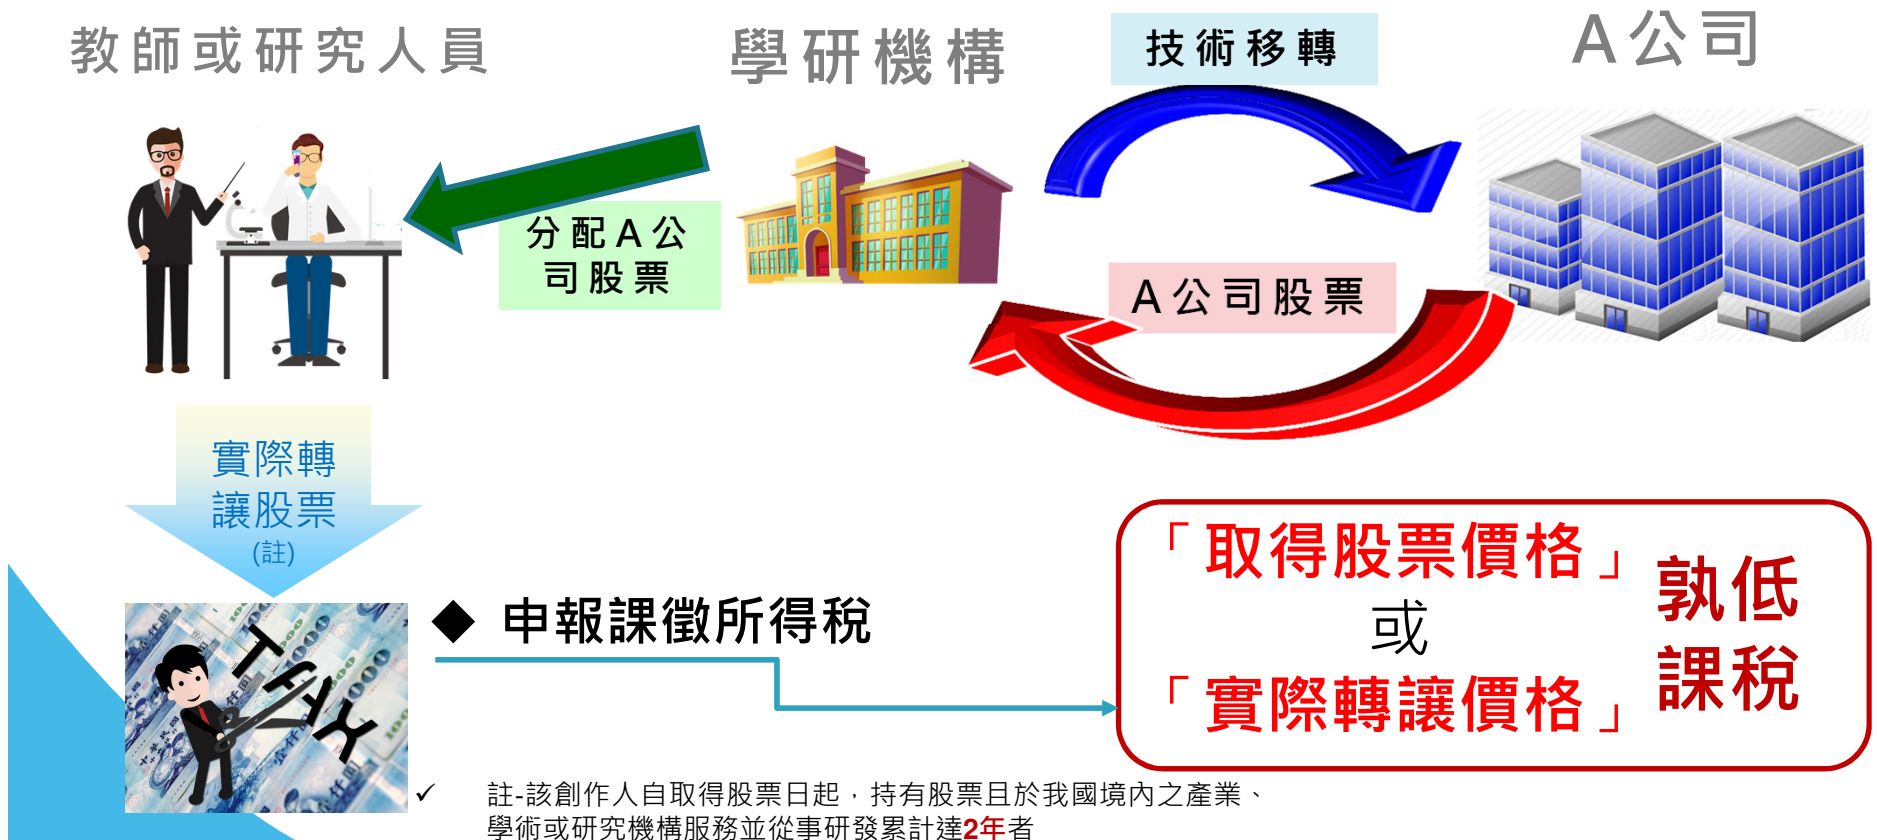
教師或研究人員

學研機構

技術移轉

A公司

分配A公司股票

A公司股票

實際轉讓股票
(註)

TAX

◆ 申報課徵所得稅

「取得股票價格」
或
「實際轉讓價格」

孰低課稅

✓ 註-該創作人自取得股票日起，持有股票且於我國境內之產業、學術或研究機構服務並從事研發累計達2年者